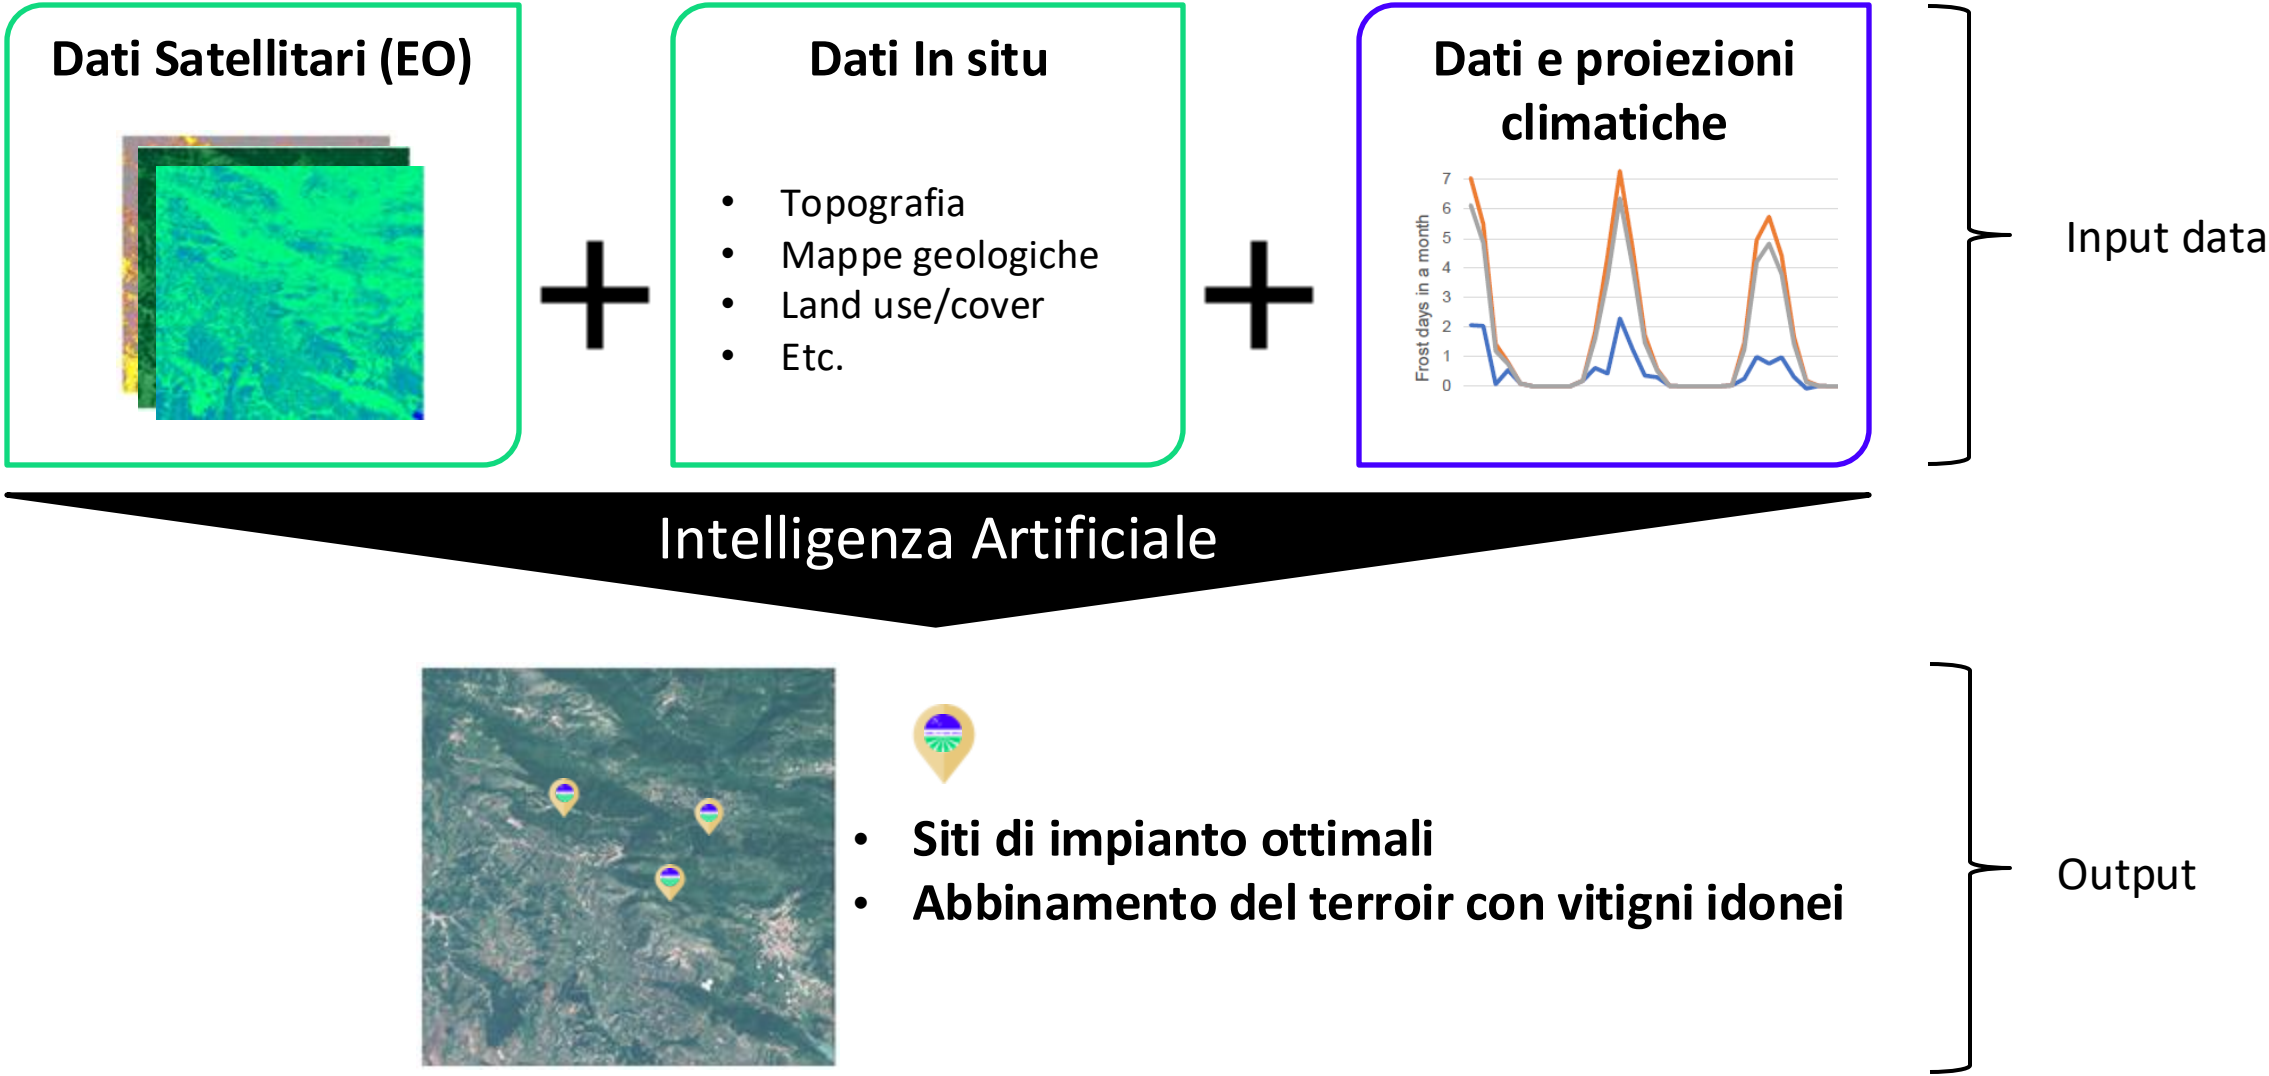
Dati Satellitari (EO)

+

Dati In situ

- Topografia
- Mappe geologiche
- Land use/cover
- Etc.

+

Dati e proiezioni climatiche

Frost days in a month

7
6
5
4
3
2
1
0

Input data

Intelligenza Artificiale

- Siti di impianto ottimali
- Abbinamento del terroir con vitigni idonei

Output